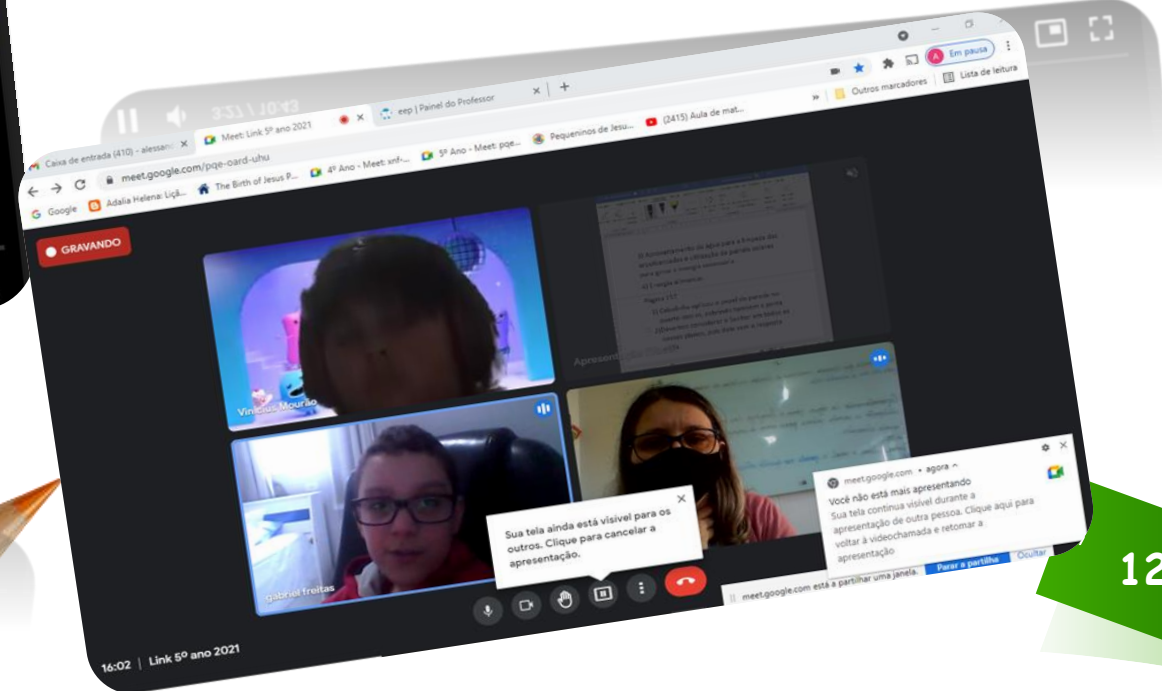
3:21 / 10:43

Caixa de entrada (410) - alessan
Meet: Link 5º ano 2021
eep | Painel do Professor
meet.google.com/pqe-oard-uhu
Google
Adalia Helena: Liçã...
The Birth of Jesus P...
4º Ano - Meet: xnf-...
5º Ano - Meet: pqe...
Pequeninos de Jesu...
(2415) Aula de mat...
Outros marcadores
Lista de leitura
Em pausa

GRAVANDO

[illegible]

Apresentação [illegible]

Vinicius Mourão

gabriel freitas

Sua tela ainda está visível para os outros. Clique para cancelar a apresentação.

meet.google.com • agora ^
Você não está mais apresentando
Sua tela continua visível durante a apresentação de outra pessoa. Clique aqui para voltar à videochamada e retomar a apresentação

meet.google.com está a partilhar uma janela.
Parar a partilha
Ocultar

16:02 | Link 5º ano 2021

12